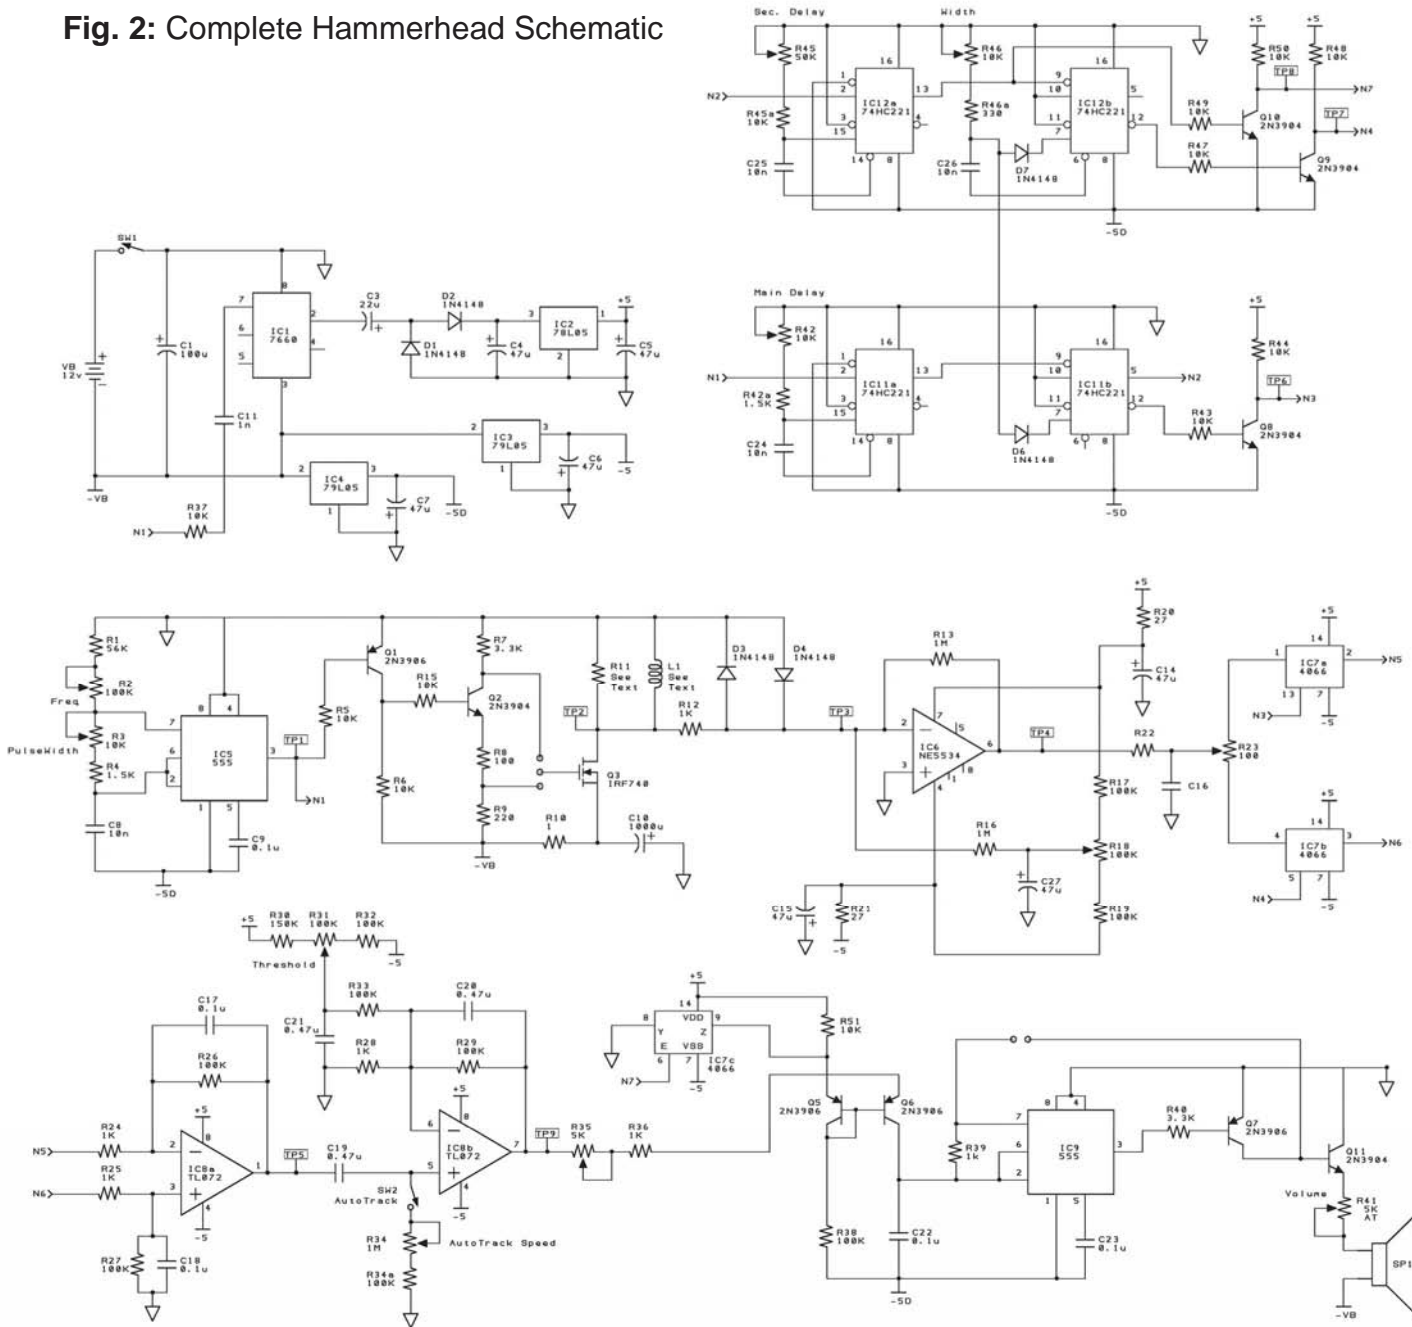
Fig. 2: Complete Hammerhead Schematic

Sec. Delay
Width
R45 50K
R45a 10K
C25 10n
IC12a 74HC221
N2
R46 10K
R46a 330
C26 10n
D7 1N4148
IC12b 74HC221
-5D
+5
R50 10K
R48 10K
TP8
N7
R49 10K
Q10 2N3904
TP7
N4
R47 10K
Q9 2N3904

Main Delay
R42 10K
R42a 1.5K
C24 10n
N1
IC11a 74HC221
IC11b 74HC221
N2
D6 1N4148
-5D
+5
R44 10K
TP6
N3
R43 10K
Q8 2N3904

SW1
VB 12v
C1 100u
IC1 7660
C11 1n
-VB
R37 10K
N1
C3 22u
D2 1N4148
D1 1N4148
C4 47u
IC2 78L05
+5
C5 47u
IC3 79L05
C6 47u
-5
IC4 79L05
C7 47u
-5D

R1 56K
R2 100K
Freq
R3 10K
PulseWidth
R4 1.5K
C8 10n
-5D
IC5 555
TP1
N1
C9 0.1u
R5 10K
Q1 2N3906
R15 10K
R6 10K
R7 3.3K
Q2 2N3904
R8 100
R9 220
-VB
R10 1
R11 See Text
L1 See Text
TP2
Q3 IRF740
R12 1K
C10 1000u
D3 1N4148
D4 1N4148
TP3
R13 1M
IC6 NE5534
TP4
R16 1M
C15 47u
R21 27
-5
C27 47u
+5
R20 27
C14 47u
R22
C16
R17 100K
R18 100K
R19 100K
R23 100
+5
IC7a 4066
N5
N3
-5
IC7b 4066
N6
N4

+5
R30 150K
R31 100K
R32 100K
-5
Threshold
R33 100K
C20 0.47u
C21 0.47u
R28 1K
R29 100K
C17 0.1u
R26 100K
R24 1K
N5
R25 1K
N6
IC8a TL072
+5
-5
TP5
C19 0.47u
SW2 AutoTrack
IC8b TL072
TP9
R35 5K
R36 1K
R34 1M
AutoTrack Speed
R34a 100K
R27 100K
C18 0.1u
+5
VDD
Y
Z
E
VSS
IC7c 4066
N7
-5
R51 10K
Q5 2N3906
Q6 2N3906
R38 100K
C22 0.1u
-5D
R39 1k
IC9 555
C23 0.1u
R40 3.3K
Q7 2N3906
Q11 2N3904
Volume
R41 5K AT
SP1
-VB